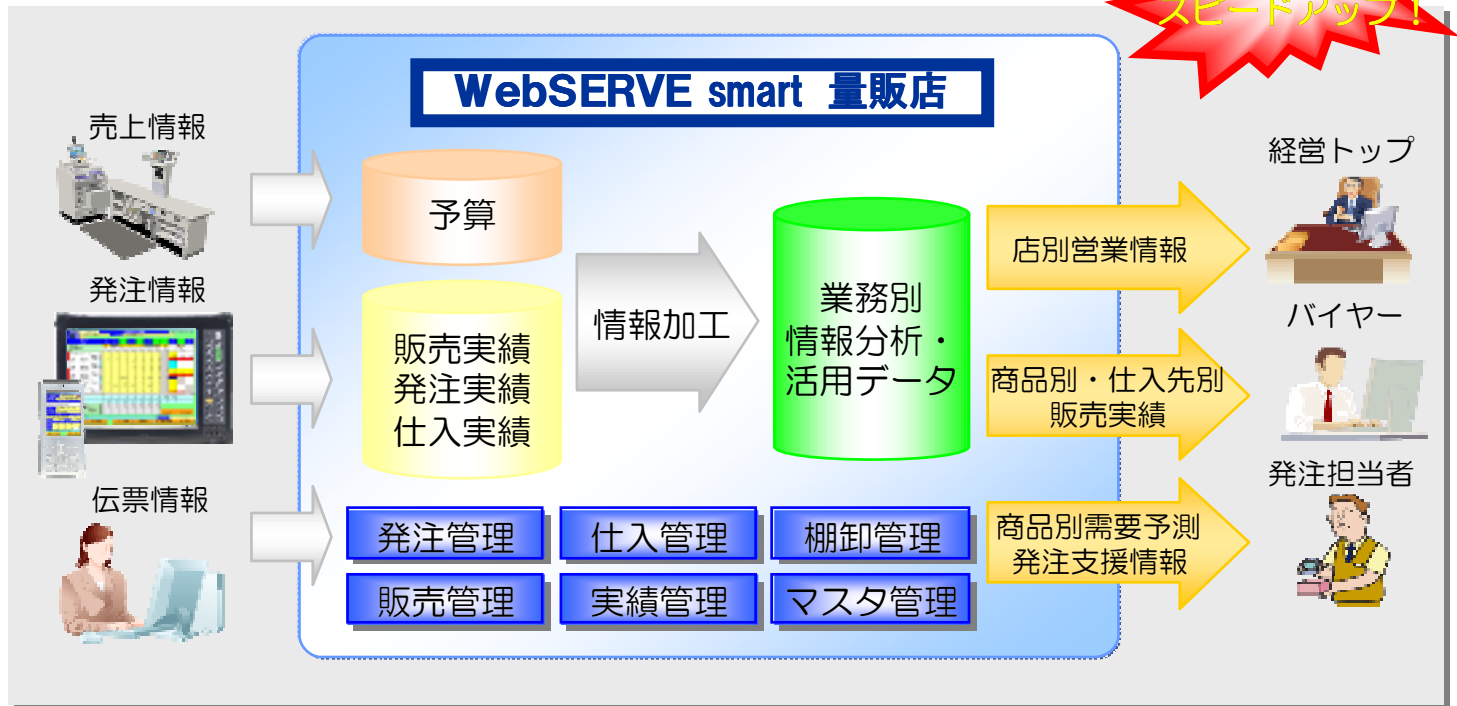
スピードアップ！

WebSERVE smart 量販店

売上情報

発注情報

伝票情報

予算

販売実績
発注実績
仕入実績

情報加工

業務別
情報分析・
活用データ

発注管理

仕入管理

棚卸管理

販売管理

実績管理

マスタ管理

店別営業情報

商品別・仕入先別
販売実績

商品別需要予測
発注支援情報

経営トップ

バイヤー

発注担当者